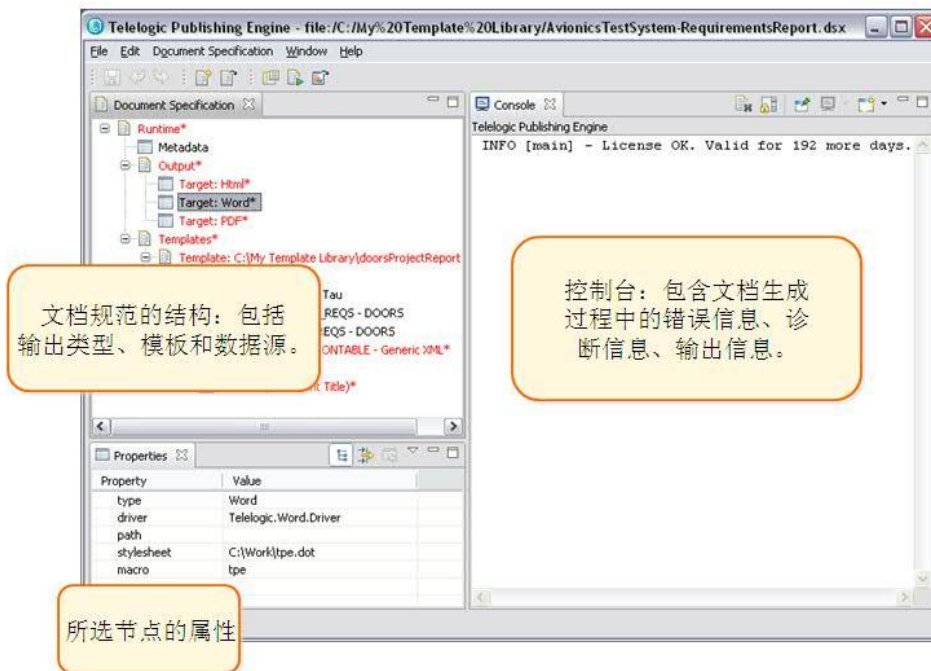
Telelogic Publishing Engine - file:/C:/My%20Template%20Library/AvionicsTestSystem-RequirementsReport.dsx

File Edit Document Specification Window Help

Document Specification

Runtime*
Metadata
Output*
Target: Html*
Target: Word*
Target: PDF*
Templates*
Template: C:\My Template Library\doorsProjectReport
Tau
_REQS - DOORS
EQS - DOORS
ONTABLE - Generic XML*
t Title)*

文档规范的结构：包括输出类型、模板和数据源。

Console

Telelogic Publishing Engine
INFO [main] - License OK. Valid for 192 more days.

控制台：包含文档生成过程中的错误信息、诊断信息、输出信息。

Properties

| Property | Value |
|---|---|
| type | Word |
| driver | Telelogic.Word.Driver |
| path | |
| stylesheet | C:\Work\tpe.dot |
| macro | tpe |

所选节点的属性